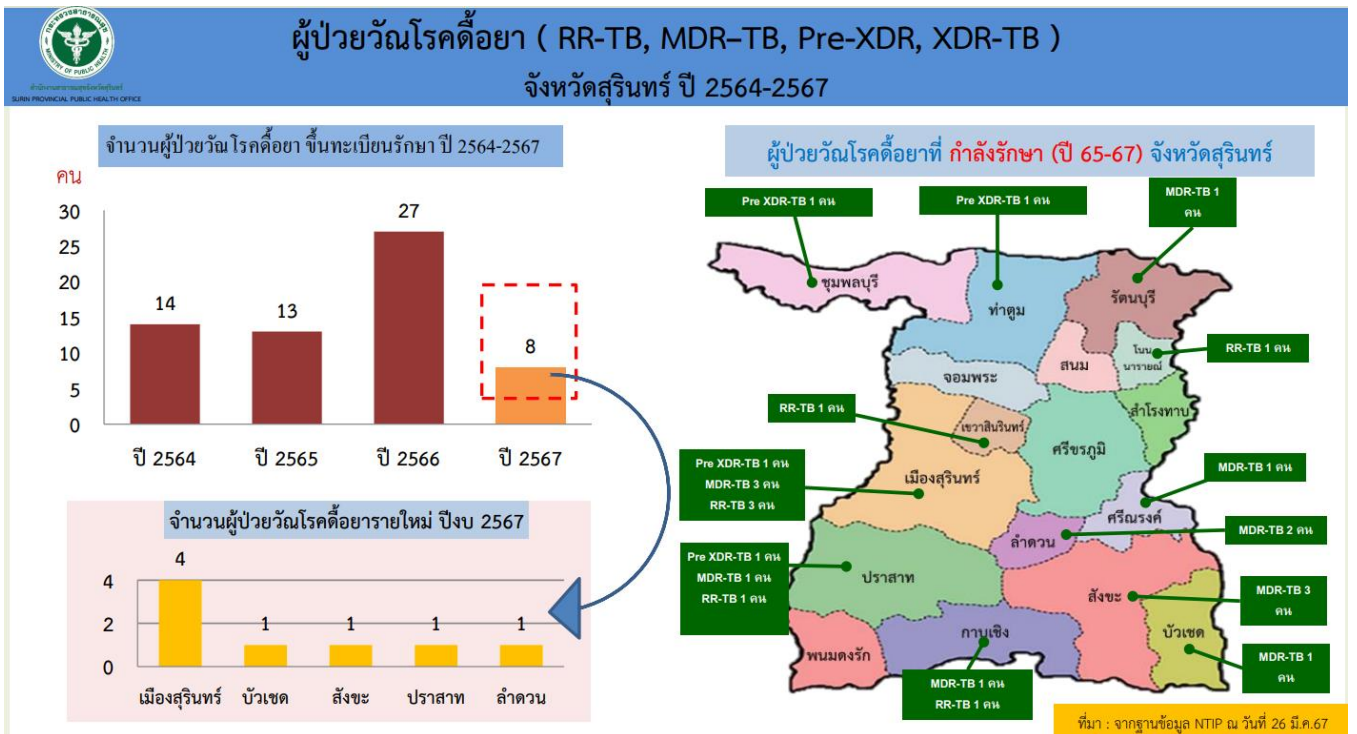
กระทรวงสาธารณสุข
MINISTRY OF PUBLIC HEALTH
สำนักงานสาธารณสุขจังหวัดสุรินทร์
SURIN PROVINCIAL PUBLIC HEALTH OFFICE

ผู้ป่วยวัณโรคดื้อยา ( RR-TB, MDR–TB, Pre-XDR, XDR-TB )
จังหวัดสุรินทร์ ปี 2564-2567

จำนวนผู้ป่วยวัณโรคดื้อยา ขึ้นทะเบียนรักษา ปี 2564-2567

คน
30
25
20
15
10
5
0

14
13
27
8

ปี 2564
ปี 2565
ปี 2566
ปี 2567

จำนวนผู้ป่วยวัณโรคดื้อยารายใหม่ ปีงบ 2567

4
2
0

4
1
1
1
1

เมืองสุรินทร์
บัวเชด
สังขะ
ปราสาท
ลำดวน

ผู้ป่วยวัณโรคดื้อยาที่ กำลังรักษา (ปี 65-67) จังหวัดสุรินทร์

Pre XDR-TB 1 คน
Pre XDR-TB 1 คน
MDR-TB 1 คน
ชุมพลบุรี
ท่าตูม
รัตนบุรี
โนนนารายณ์
RR-TB 1 คน
สนม
จอมพระ
สำโรงทาบ
RR-TB 1 คน
เขวาสินรินทร์
ศีขรภูมิ
Pre XDR-TB 1 คน
MDR-TB 3 คน
RR-TB 3 คน
เมืองสุรินทร์
MDR-TB 1 คน
ศรีณรงค์
MDR-TB 2 คน
ลำดวน
Pre XDR-TB 1 คน
MDR-TB 1 คน
RR-TB 1 คน
ปราสาท
สังขะ
MDR-TB 3 คน
บัวเชด
กาบเชิง
MDR-TB 1 คน
พนมดงรัก
MDR-TB 1 คน
RR-TB 1 คน

ที่มา : จากฐานข้อมูล NTIP ณ วันที่ 26 มี.ค.67